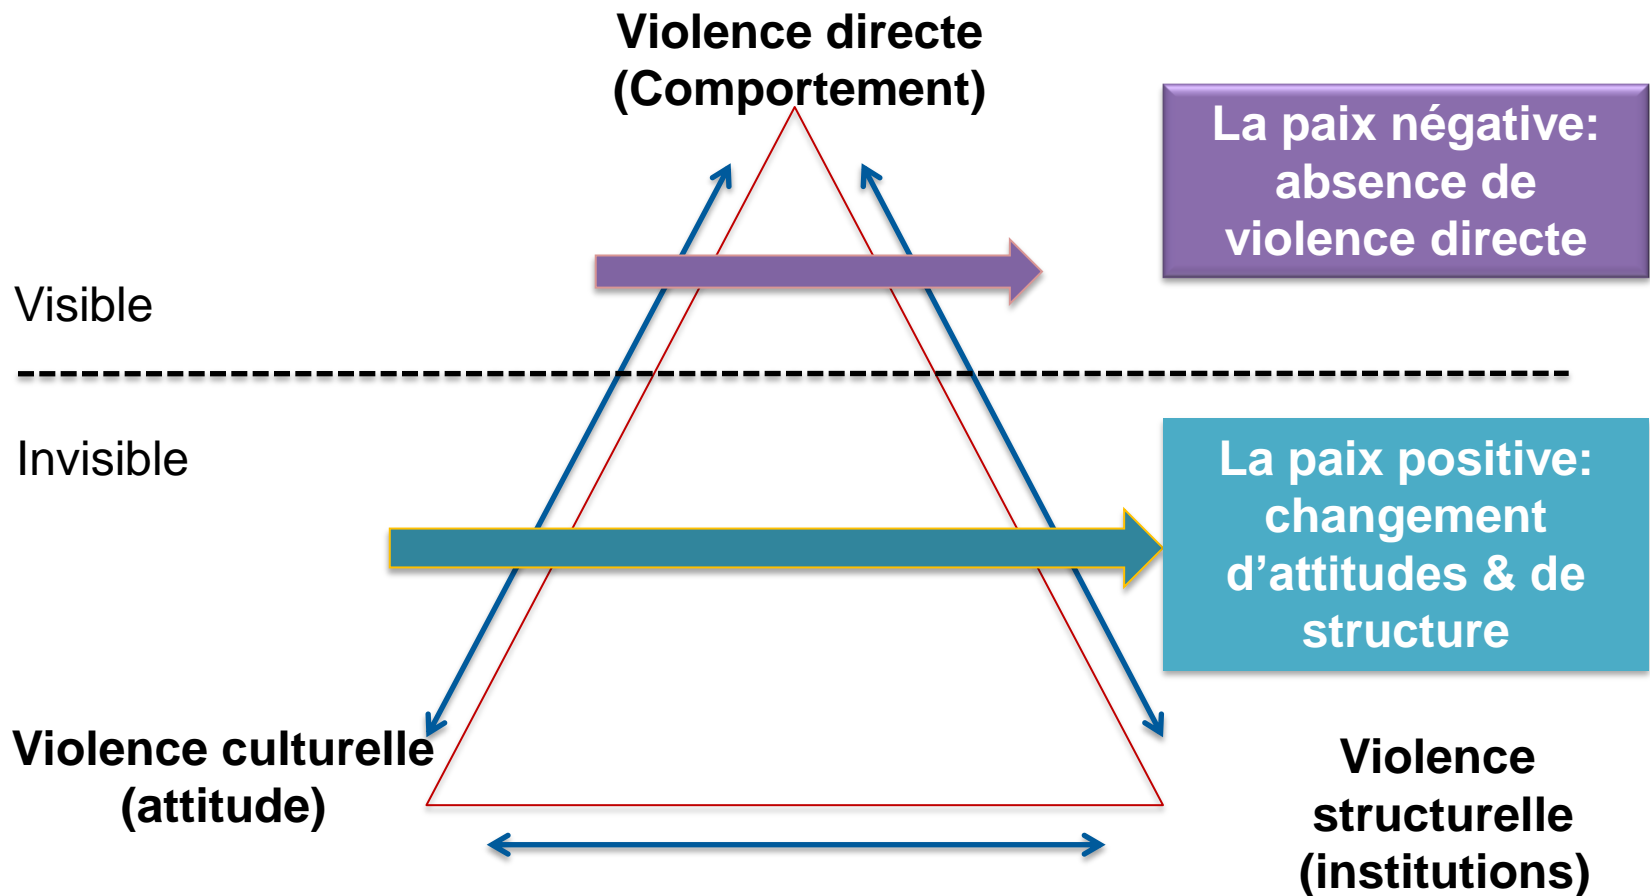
Violence directe
(Comportement)

La paix négative:
absence de
violence directe

Visible

Invisible

La paix positive:
changement
d'attitudes & de
structure

Violence culturelle
(attitude)

Violence
structurelle
(institutions)